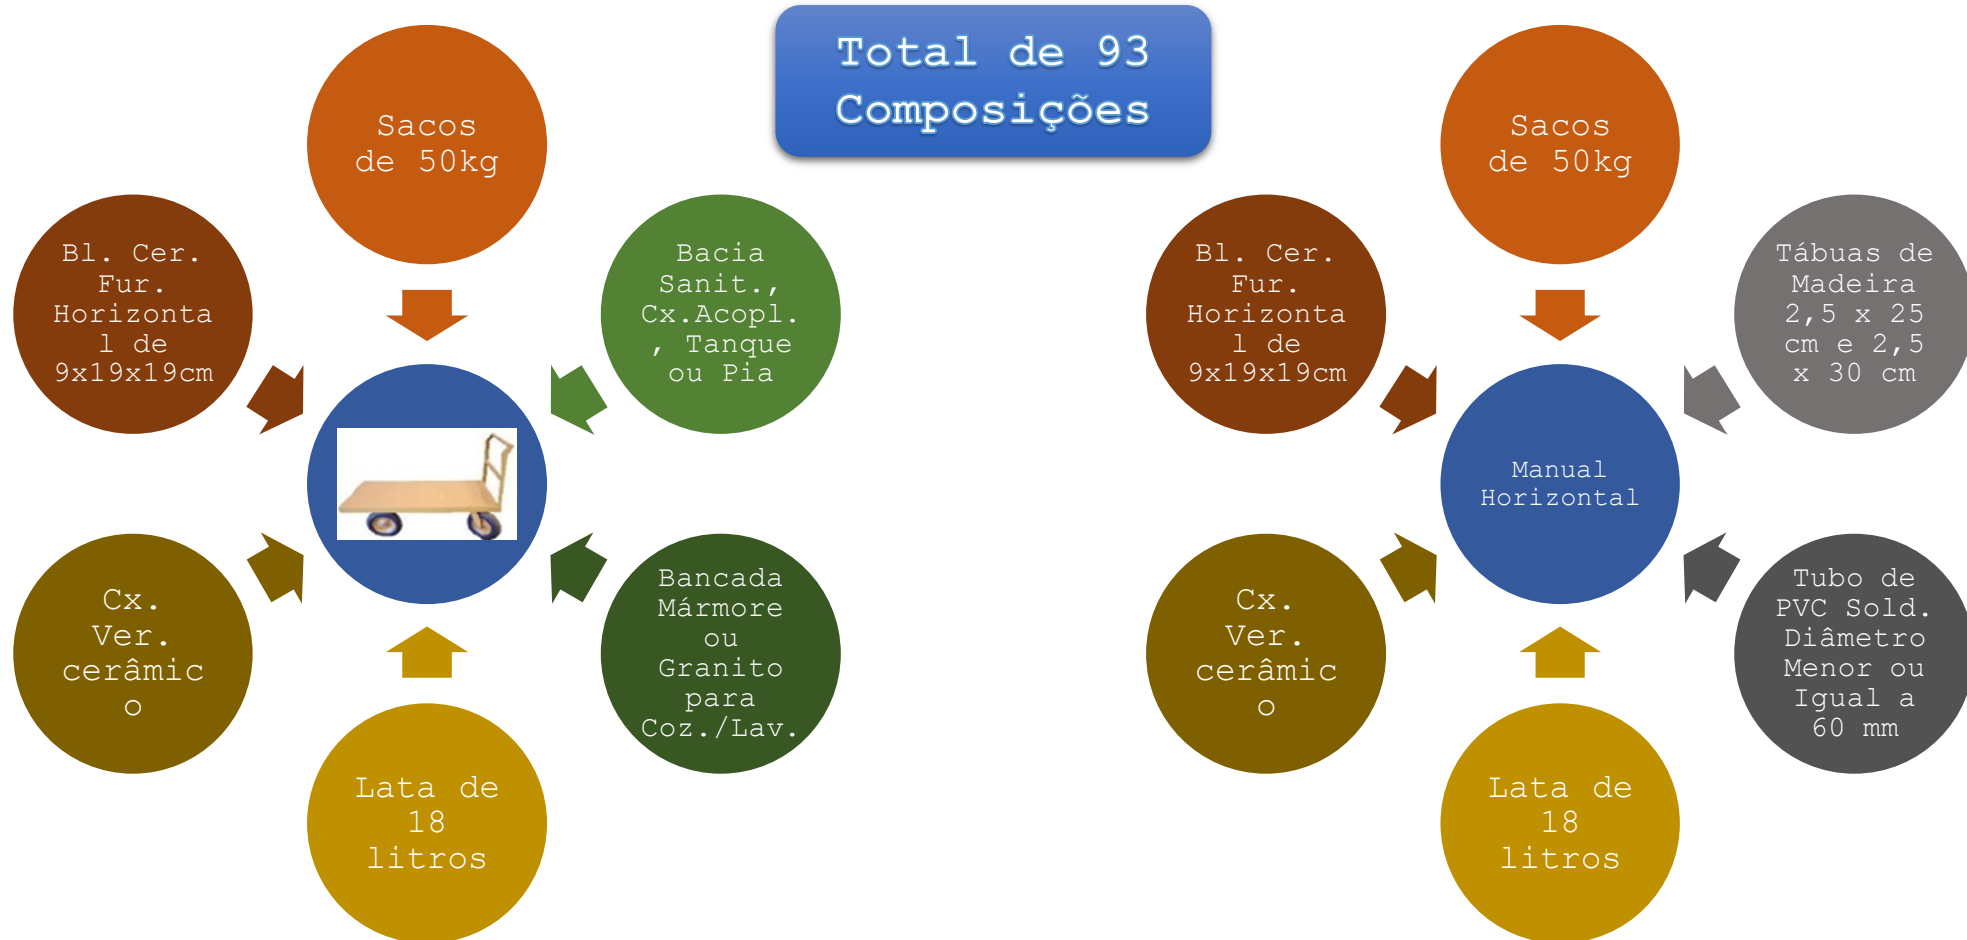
Total de 93 Composições

Sacos de 50kg

Bl. Cer. Fur. Horizontal de 9x19x19cm

Bacia Sanit., Cx.Acopl., Tanque ou Pia

Cx. Ver. cerâmico

Bancada Mármore ou Granito para Coz./Lav.

Lata de 18 litros

Sacos de 50kg

Bl. Cer. Fur. Horizontal de 9x19x19cm

Tábuas de Madeira 2,5 x 25 cm e 2,5 x 30 cm

Manual Horizontal

Cx. Ver. cerâmico

Tubo de PVC Sold. Diâmetro Menor ou Igual a 60 mm

Lata de 18 litros